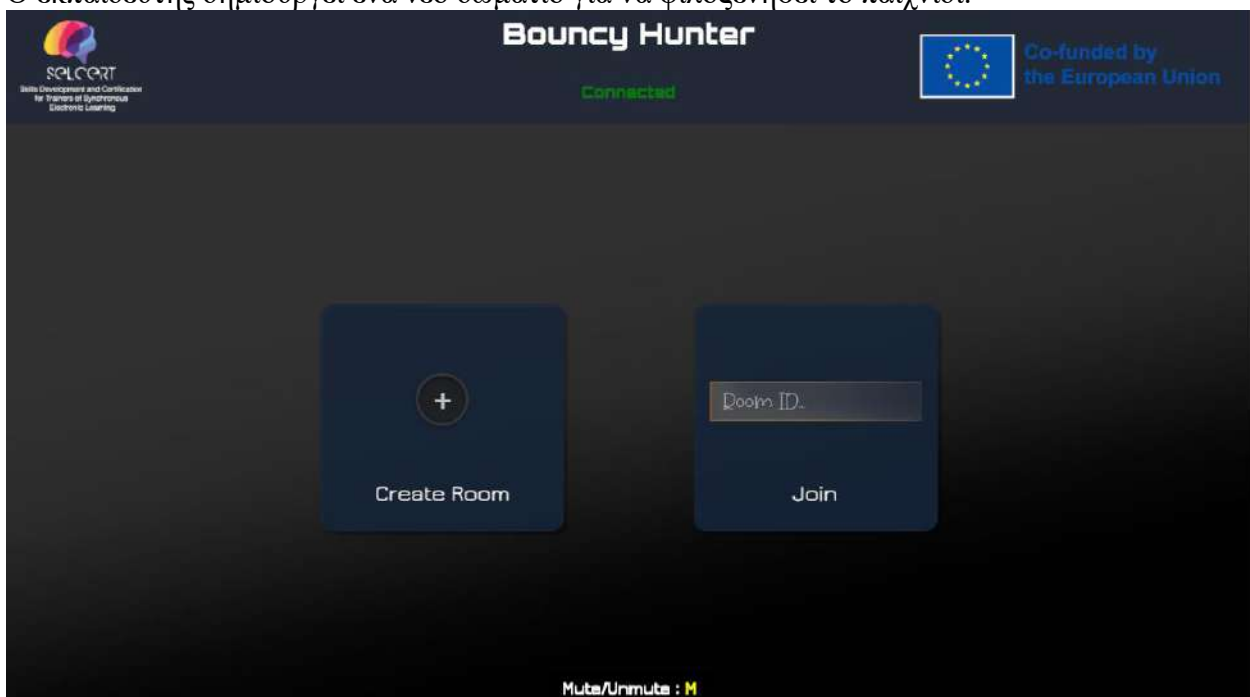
Ο εκπαιδευτής δημιουργεί ένα νέο δωμάτιο για να φιλοξενήσει το παιχνίδι.

SELCERT
Skills Development and Certification for Trainers of Synchronous Electronic Learning

Bouncy Hunter

Connected

Co-funded by the European Union

+

Create Room

Room ID..

Join

Mute/Unmute : M